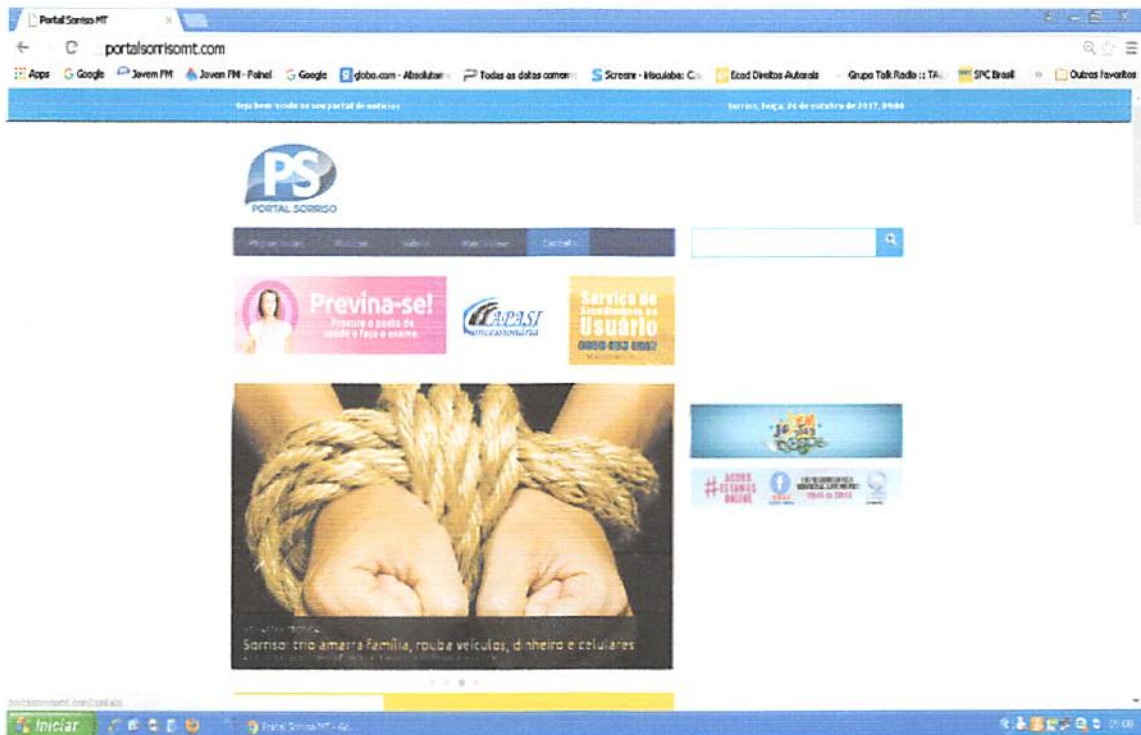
Portal Sorriso MT

portalsorrisomt.com

Apps Google Jovem FM Jovem FM - Painel Google globo.com - Absolutam Todas as datas comem Screens - Mauiaba: C Ecad Direitos Autorais Grupo Talk Radio :: TA SPC Brasil Outros favoritos

Seja bem-vindo ao seu portal de notícias

Sorriso, terça, 24 de outubro de 2017, 09h08

PS
PORTAL SORRISO

Página Inicial Notícias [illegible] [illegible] Contato

Previna-se!
Procure o posto de saúde e faça o exame

APASI
concessionária

Serviço de Atendimento ao Usuário
0800 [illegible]

Sorriso: trio amarra família, rouba veículos, dinheiro e celulares

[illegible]

#AGORA ESTAMOS ONLINE

portalsorrisomt.com/contato

Iniciar

Portal Sorriso MT - Go...